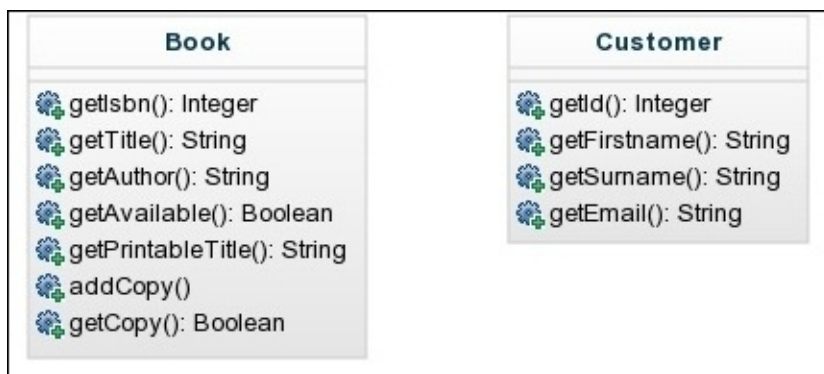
Book

getIsbn(): Integer
getTitle(): String
getAuthor(): String
getAvailable(): Boolean
getPrintableTitle(): String
addCopy()
getCopy(): Boolean

Customer

getId(): Integer
getFirstname(): String
getSurname(): String
getEmail(): String